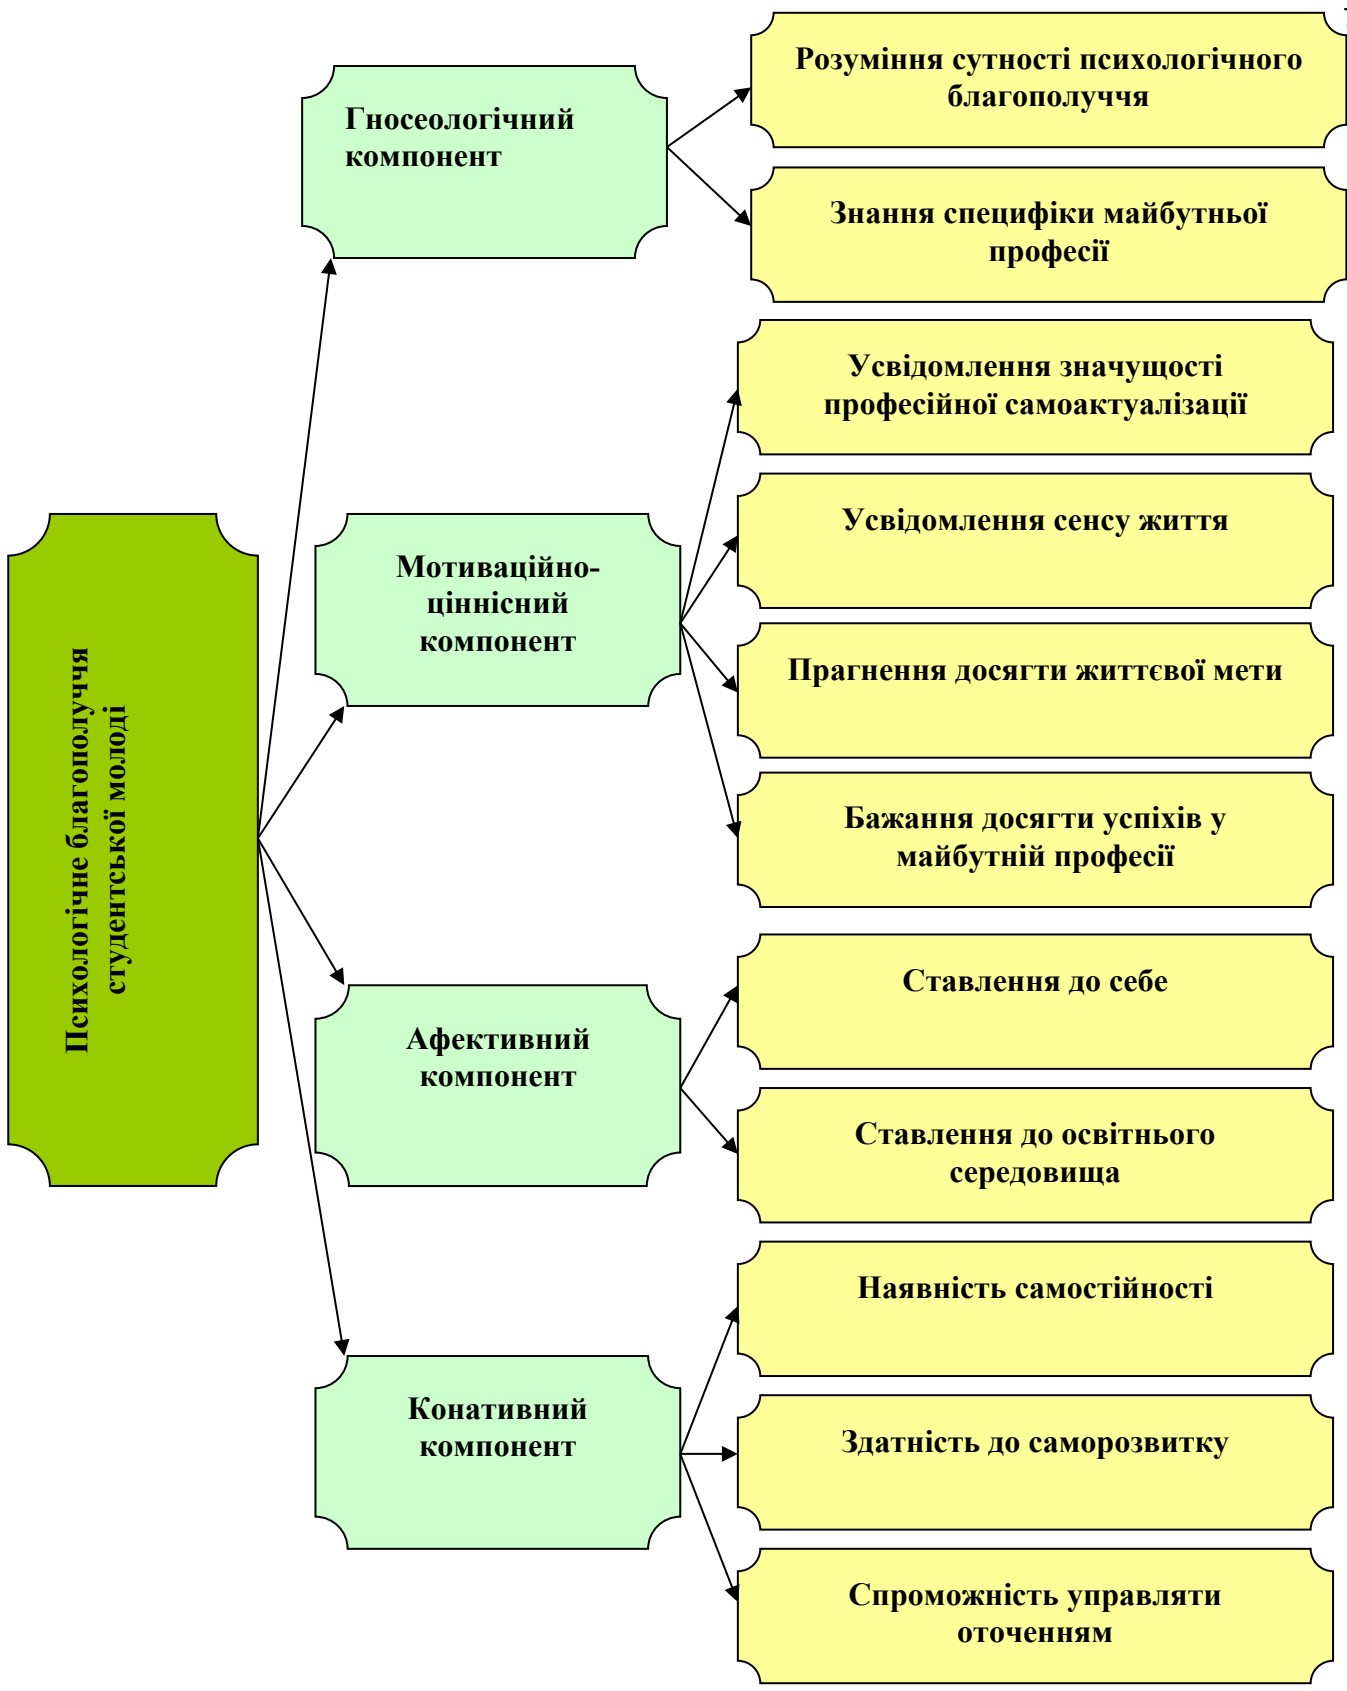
Психологічне благополуччя студентської молоді

Гносеологічний компонент

Розуміння сутності психологічного благополуччя

Знання специфіки майбутньої професії

Мотиваційно-ціннісний компонент

Усвідомлення значущості професійної самоактуалізації

Усвідомлення сенсу життя

Прагнення досягти життєвої мети

Бажання досягти успіхів у майбутній професії

Афективний компонент

Ставлення до себе

Ставлення до освітнього середовища

Конативний компонент

Наявність самостійності

Здатність до саморозвитку

Спроможність управляти оточенням